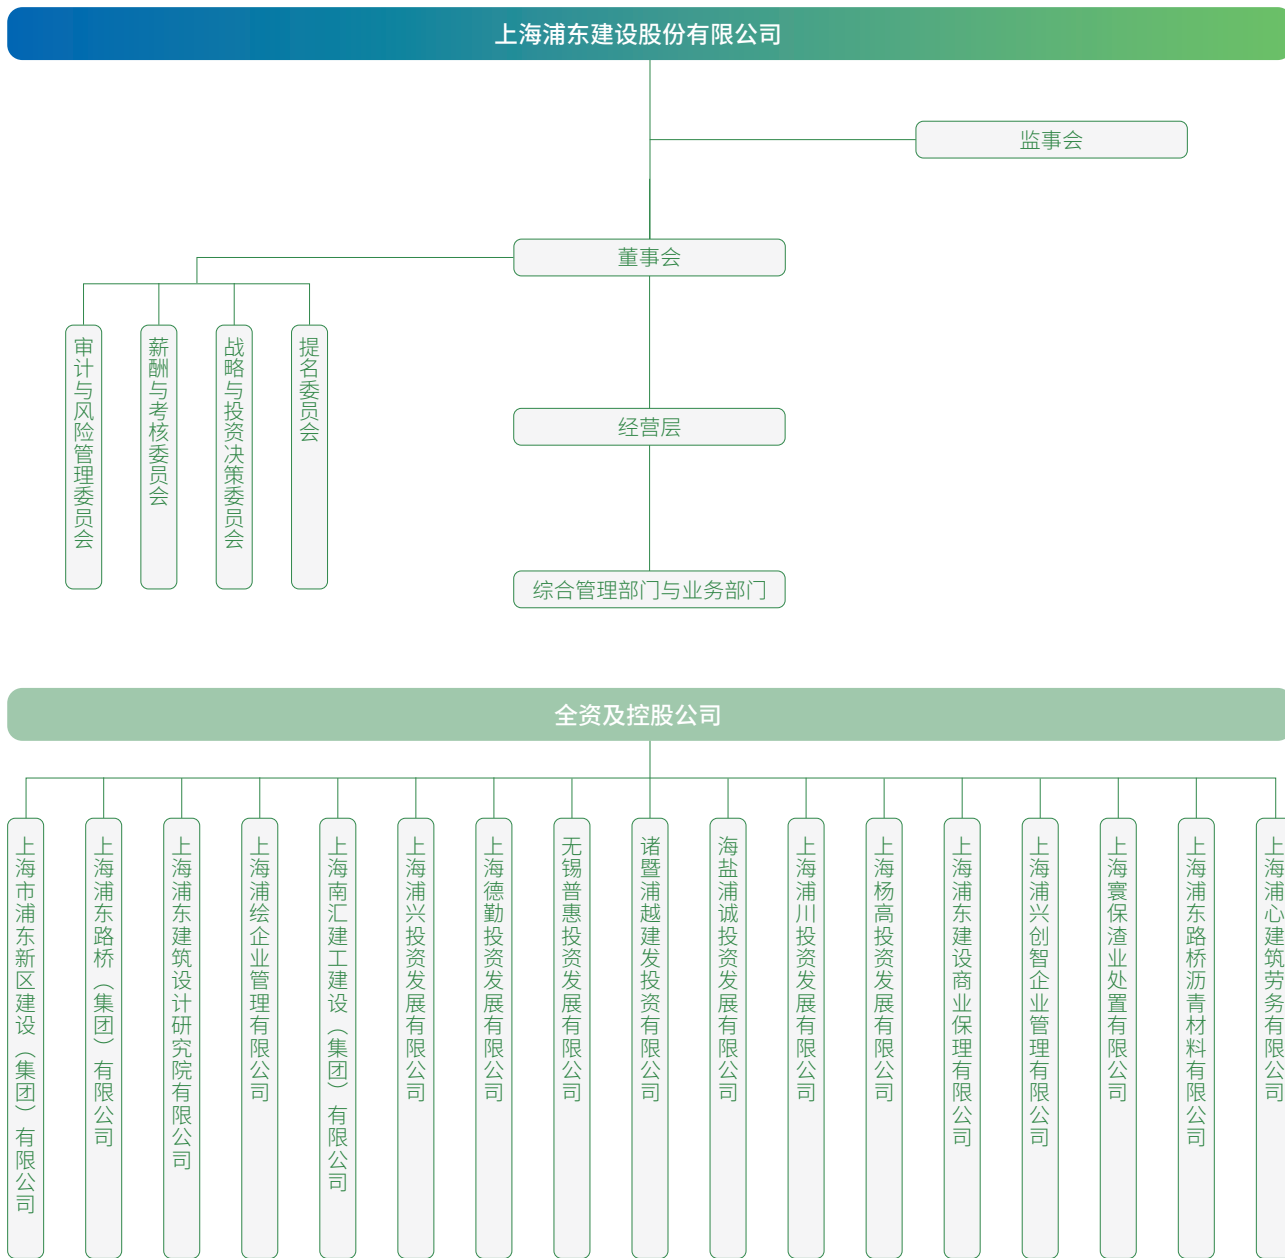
上海浦东建设股份有限公司

监事会

董事会

审计与风险管理委员会

薪酬与考核委员会

战略与投资决策委员会

提名委员会

经营层

综合管理部门与业务部门

全资及控股公司

上海市浦东新区建设（集团）有限公司

上海浦东路桥（集团）有限公司

上海浦东建筑设计研究院有限公司

上海浦绘企业管理有限公司

上海南汇建工建设（集团）有限公司

上海浦兴投资发展有限公司

上海德勤投资发展有限公司

无锡普惠投资发展有限公司

诸暨浦越建发投资有限公司

海盐浦诚投资发展有限公司

上海浦川投资发展有限公司

上海杨高投资发展有限公司

上海浦东建设商业保理有限公司

上海浦兴创智企业管理有限公司

上海寰保渣业处置有限公司

上海浦东路桥沥青材料有限公司

上海浦心建筑劳务有限公司